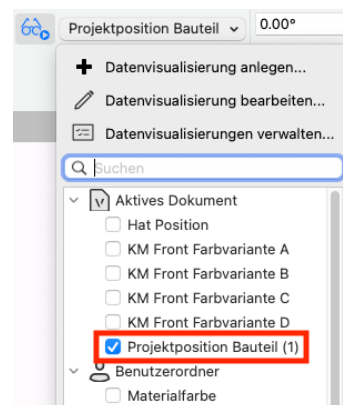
Projektposition Bauteil 0.00°

Datenvisualisierung anlegen...

Datenvisualisierung bearbeiten...

Datenvisualisierungen verwalten...

Suchen

Aktives Dokument

Hat Position

KM Front Farbvariante A

KM Front Farbvariante B

KM Front Farbvariante C

KM Front Farbvariante D

Projektposition Bauteil (1)

Benutzerordner

Materialfarbe